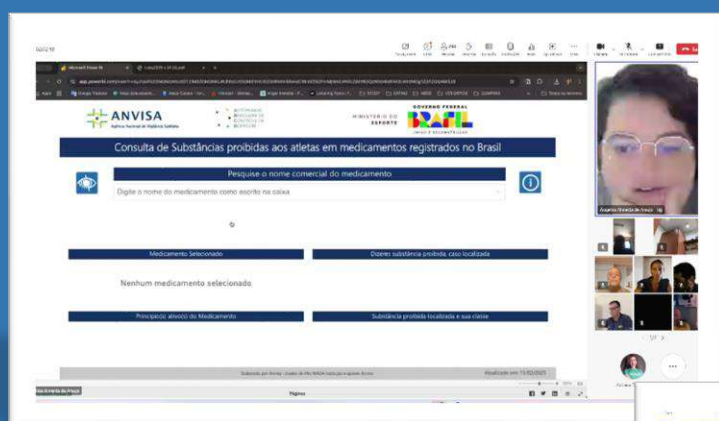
ANVISA
Agência Nacional de Vigilância Sanitária

MINISTÉRIO DO ESPORTE

GOVERNO FEDERAL
BRASIL

Consulta de Substâncias proibidas aos atletas em medicamentos registrados no Brasil

Pesquise o nome comercial do medicamento

Digite o nome do medicamento como escrito na caixa

Medicamento Selecionado

Dizeres substância proibida, caso localizada

Nenhum medicamento selecionado

Princípio(s) ativo(s) do Medicamento

Substância proibida localizada e sua classe

Página